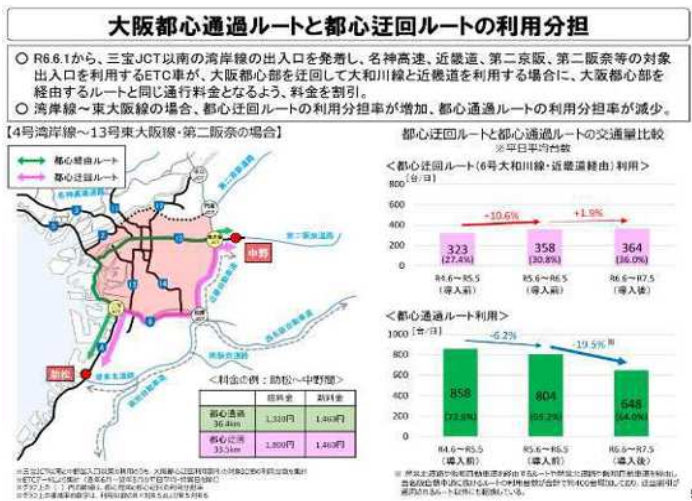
大阪都心通過ルートと都心迂回ルートの利用分担

○ R6.6.1から、三宝JCT以南の湾岸線の出入口を発着し、名神高速、近畿道、第二京阪、第二阪奈等の対象出入口を利用するETC車が、大阪都心部を迂回して大和川線と近畿道を利用する場合に、大阪都心部を経由するルートと同じ通行料金となるよう、料金を割引。
○ 湾岸線～東大阪線の場合、都心迂回ルートの利用分担率が増加、都心通過ルートの利用分担率が減少。

【4号湾岸線～13号東大阪線・第二阪奈の場合】

都心経由ルート
都心迂回ルート

中野
助松

＜料金の例：助松→中野間＞

| | 旧料金 | 新料金 |
|---|---|---|
| 都心通過 36.4km | 1,320円 | 1,460円 |
| 都心迂回 33.5km | 1,800円 | 1,460円 |

都心迂回ルートと都心通過ルートの交通量比較
※平日平均台数

＜都心迂回ルート（6号大和川線・近畿道経由）利用＞
[台/日]
+10.6%　+1.9%
323 (27.4%)　358 (30.8%)　364 (36.0%)
R4.6～R5.5 (導入前)　R5.6～R6.5 (導入前)　R6.6～R7.5 (導入後)

＜都心通過ルート利用＞
1000 [台/日]
800
600
400
200
0
-6.2%　-19.5%
858 (72.6%)　804 (69.2%)　648 (64.0%)
R4.6～R5.5 (導入前)　R5.6～R6.5 (導入前)　R6.6～R7.5 (導入後)

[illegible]